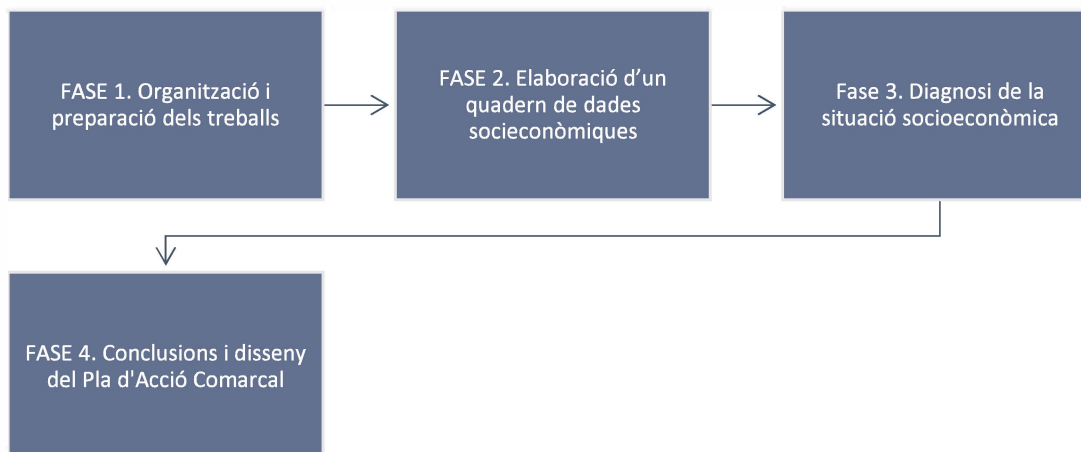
FASE 1. Organització i preparació dels treballs

FASE 2. Elaboració d’un quadern de dades socieconòmiques

Fase 3. Diagnosi de la situació socioeconòmica

FASE 4. Conclusions i disseny del Pla d'Acció Comarcal